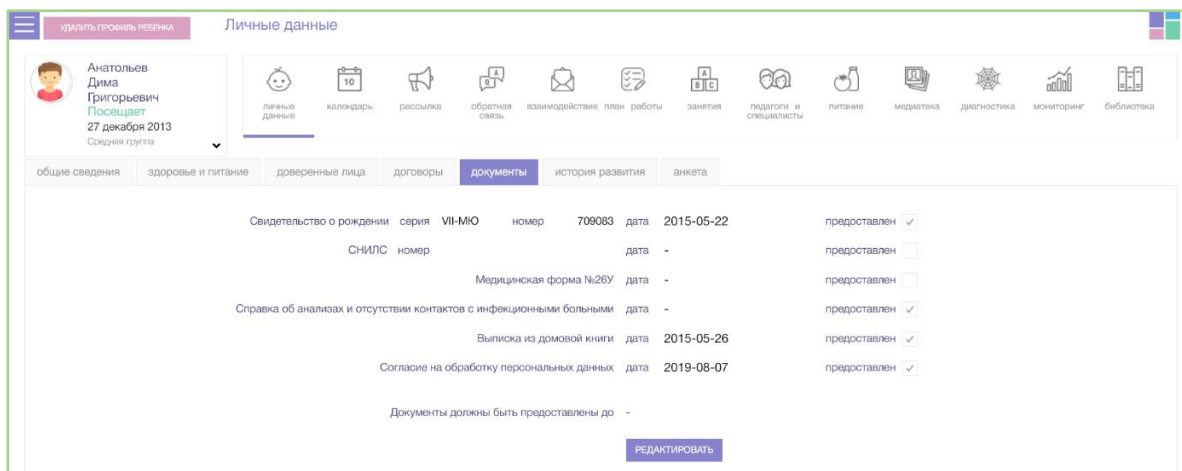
УДАЛИТЬ ПРОФИЛЬ РЕБЕНКА

Личные данные

Анатольев
Дима
Григорьевич
Посещает
27 декабря 2013
Средняя группа

личные данные | календарь | рассылка | обратная связь | взаимодействие | план работы | занятия | педагоги и специалисты | питание | медиатека | диагностика | мониторинг | библиотека

общие сведения | здоровье и питание | доверенные лица | договоры | документы | история развития | анкета

Свидетельство о рождении серия VII-МЮ номер 709083 дата 2015-05-22 предоставлен

СНИЛС номер дата - предоставлен

Медицинская форма №26У дата - предоставлен

Справка об анализах и отсутствии контактов с инфекционными больными дата - предоставлен

Выписка из домовой книги дата 2015-05-26 предоставлен

Согласие на обработку персональных данных дата 2019-08-07 предоставлен

Документы должны быть предоставлены до -

РЕДАКТИРОВАТЬ